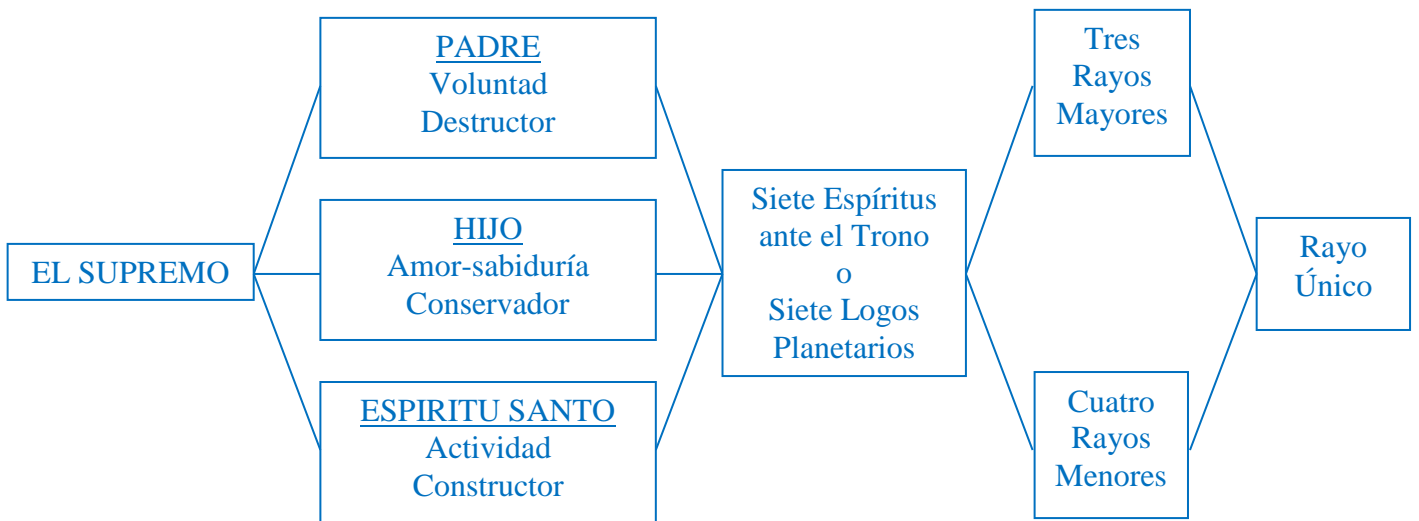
EL SUPREMO

PADRE
Voluntad
Destructor

HIJO
Amor-sabiduría
Conservador

ESPIRITU SANTO
Actividad
Constructor

Siete Espíritus ante el Trono o Siete Logos Planetarios

Tres Rayos Mayores

Cuatro Rayos Menores

Rayo Único